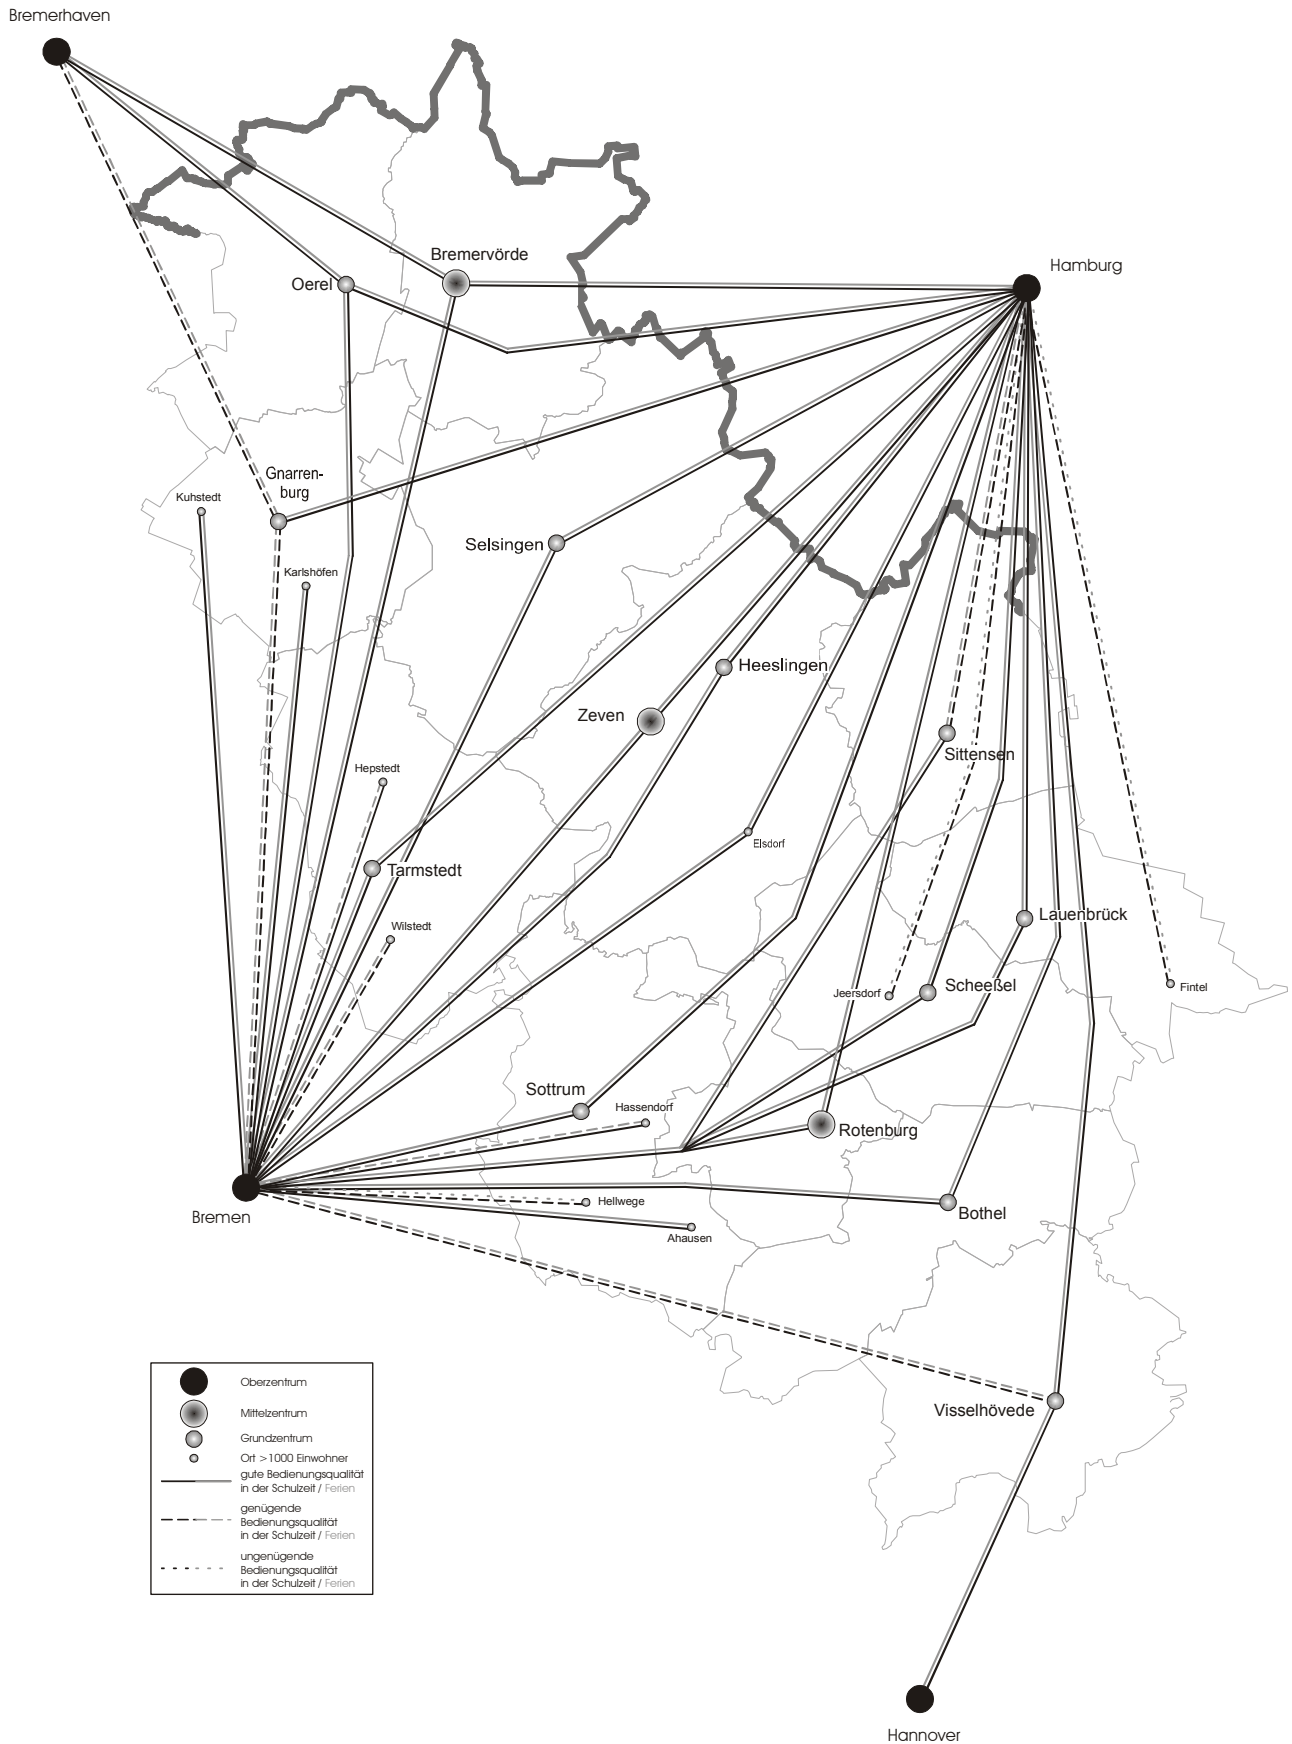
Bremerhaven

Bremervörde

Hamburg

Oerel

Gnarrenburg

Kuhstedt

Karlshöfen

Selsingen

Heeslingen

Zeven

Sittensen

Hepstedt

Tarmstedt

Elsdorf

Wilstedt

Lauenbrück

Jeersdorf

Scheeßel

Fintel

Sottrum

Hassendorf

Rotenburg

Bremen

Hellwege

Ahausen

Bothel

Visselhövede

Hannover

Oberzentrum

Mittelzentrum

Grundzentrum

Ort >1000 Einwohner

gute Bedienungsqualität in der Schulzeit / Ferien

genügende Bedienungsqualität in der Schulzeit / Ferien

ungenügende Bedienungsqualität in der Schulzeit / Ferien